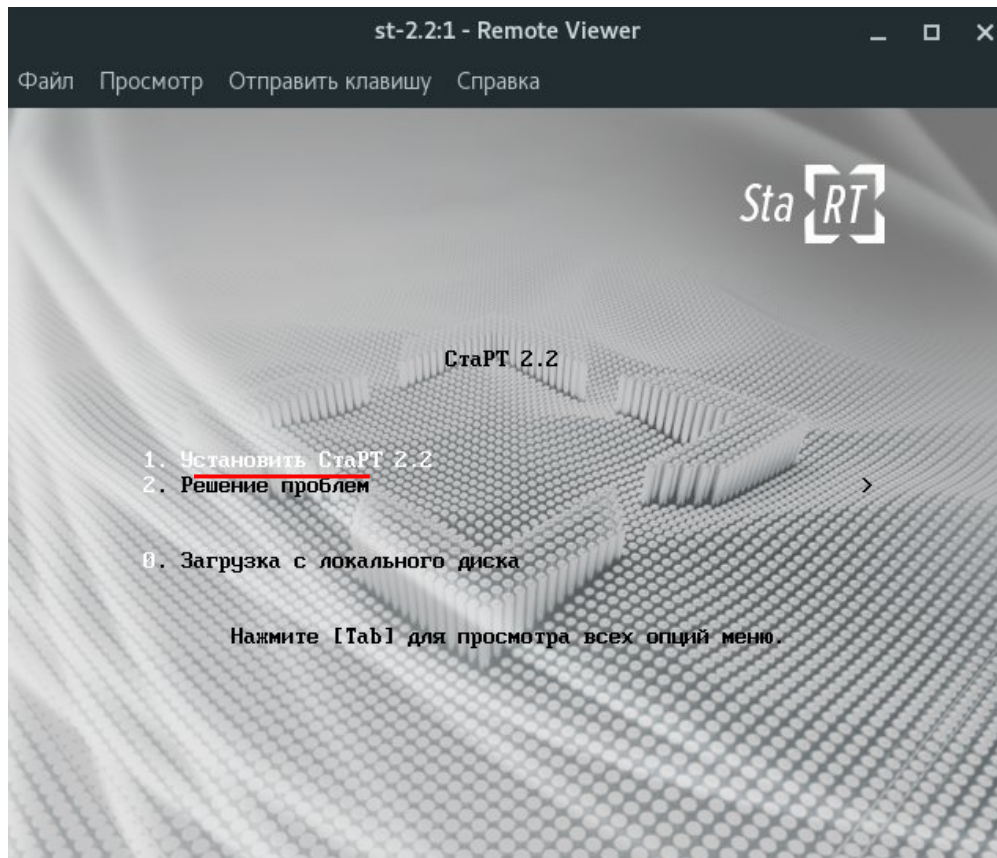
st-2.2:1 - Remote Viewer

Файл Просмотр Отправить клавишу Справка

Sta RT

СтаРТ 2.2

1. Установить СтаРТ 2.2
2. Решение проблем >

0. Загрузка с локального диска

Нажмите [Tab] для просмотра всех опций меню.